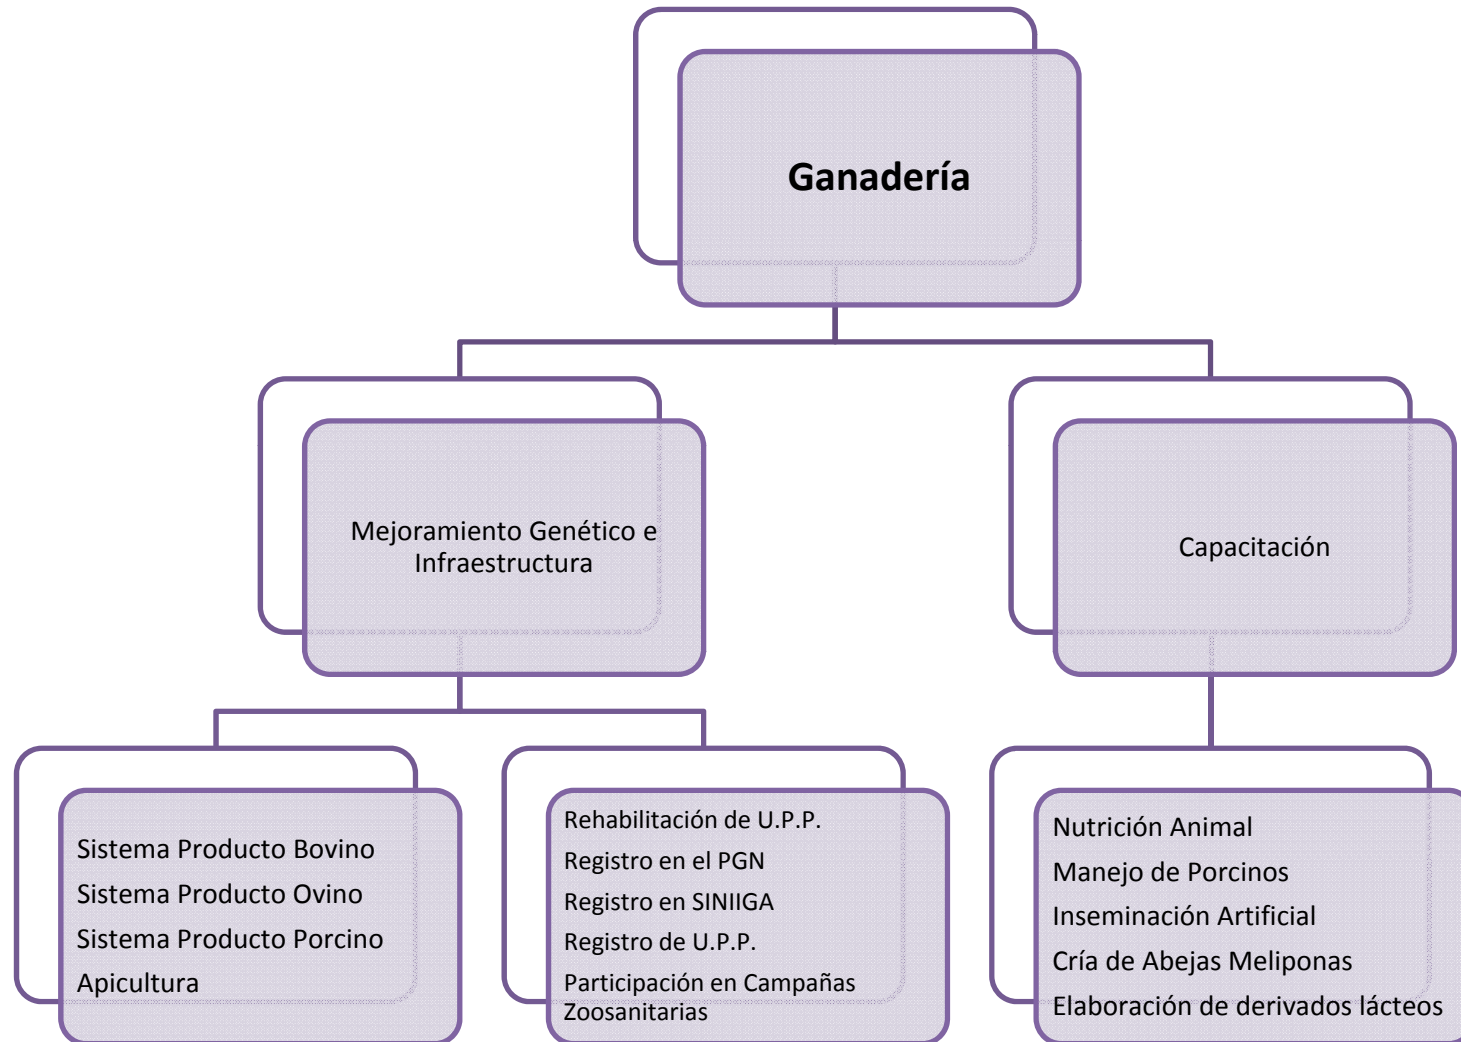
Ganadería

Mejoramiento Genético e Infraestructura

Capacitación

Sistema Producto Bovino
Sistema Producto Ovino
Sistema Producto Porcino
Apicultura

Rehabilitación de U.P.P.
Registro en el PGN
Registro en SINIIGA
Registro de U.P.P.
Participación en Campañas Zoosanitarias

Nutrición Animal
Manejo de Porcinos
Inseminación Artificial
Cría de Abejas Meliponas
Elaboración de derivados lácteos